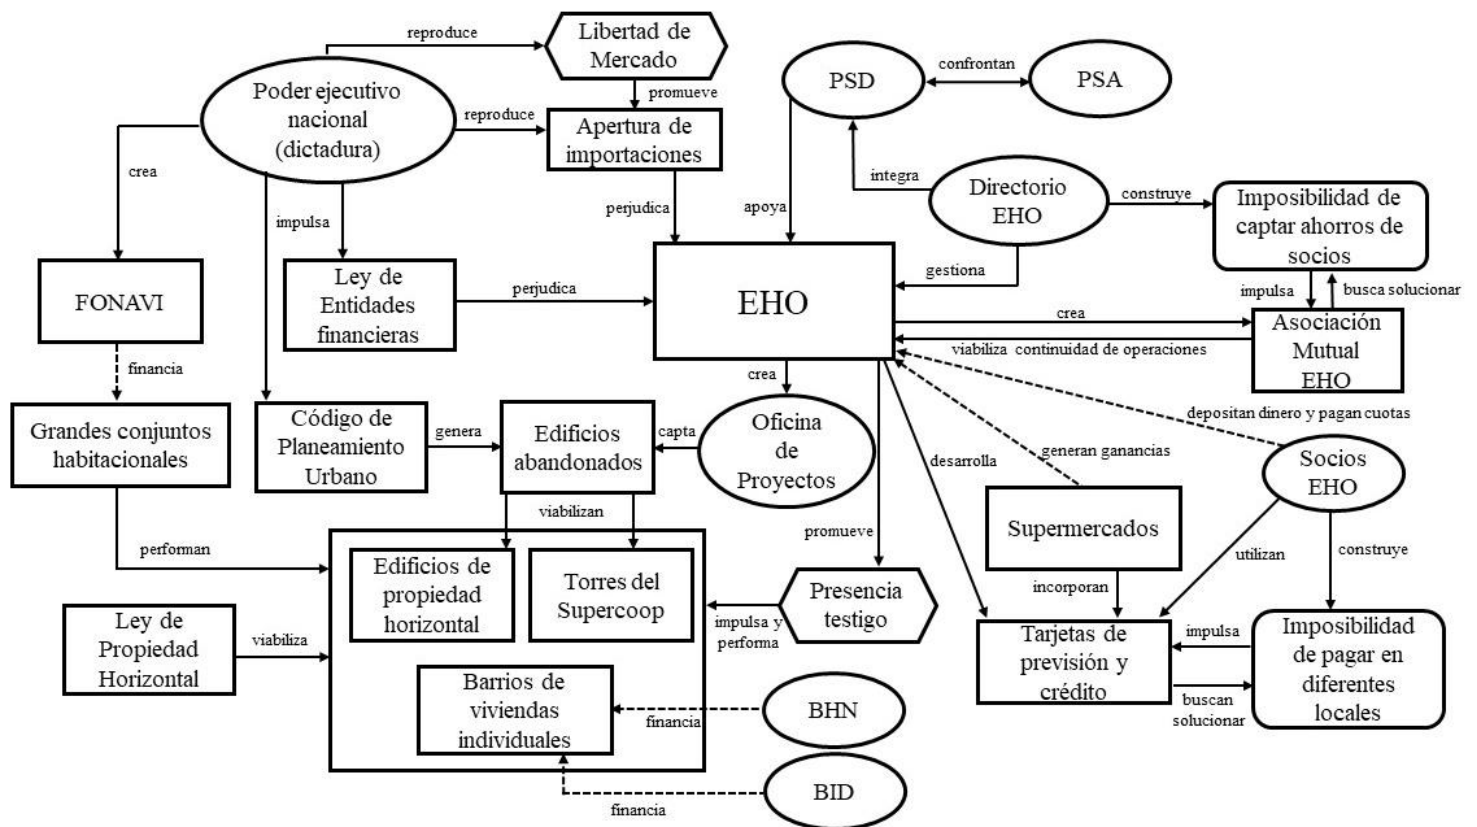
Libertad de Mercado

reproduce

Poder ejecutivo nacional (dictadura)

promueve

reproduce

Apertura de importaciones

PSD

confrontan

PSA

crea

impulsa

perjudica

apoya

integra

Directorio EHO

construye

Imposibilidad de captar ahorros de socios

gestiona

FONAVI

Ley de Entidades financieras

perjudica

EHO

impulsa

busca solucionar

crea

Asociación Mutual EHO

viabiliza continuidad de operaciones

financia

crea

Grandes conjuntos habitacionales

Código de Planeamiento Urbano

genera

Edificios abandonados

capta

Oficina de Proyectos

depositan dinero y pagan cuotas

generan ganancias

desarrolla

Socios EHO

viabilizan

performan

promueve

Supermercados

Edificios de propiedad horizontal

Torres del Supercoop

utilizan

construye

Presencia testigo

incorporan

Ley de Propiedad Horizontal

viabiliza

impulsa y performa

Tarjetas de previsión y crédito

impulsa

Imposibilidad de pagar en diferentes locales

buscan solucionar

Barrios de viviendas individuales

BHN

financia

BID

financia